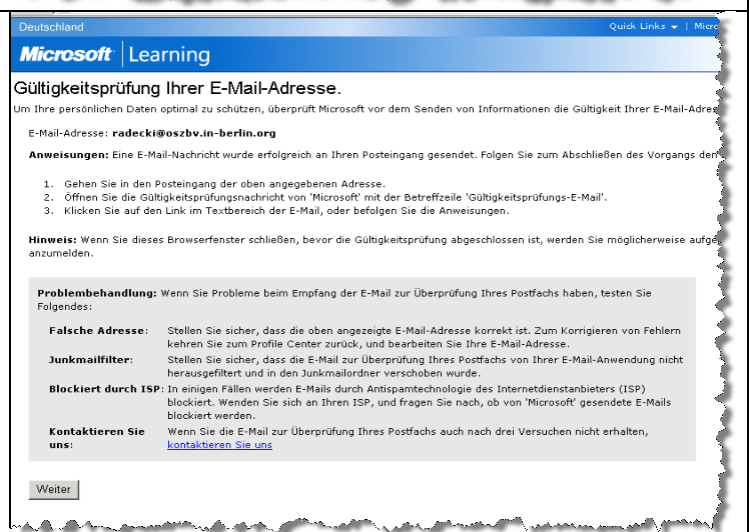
Deutschland

Quick Links ▾ | Micr

Microsoft | Learning

Gültigkeitsprüfung Ihrer E-Mail-Adresse.

Um Ihre persönlichen Daten optimal zu schützen, überprüft Microsoft vor dem Senden von Informationen die Gültigkeit Ihrer E-Mail-Adres

E-Mail-Adresse: radecki@oszbv.in-berlin.org

Anweisungen: Eine E-Mail-Nachricht wurde erfolgreich an Ihren Posteingang gesendet. Folgen Sie zum Abschließen des Vorgangs den

1. Gehen Sie in den Posteingang der oben angegebenen Adresse.
2. Öffnen Sie die Gültigkeitsprüfungsnachricht von 'Microsoft' mit der Betreffzeile 'Gültigkeitsprüfungs-E-Mail'.
3. Klicken Sie auf den Link im Textbereich der E-Mail, oder befolgen Sie die Anweisungen.

Hinweis: Wenn Sie dieses Browserfenster schließen, bevor die Gültigkeitsprüfung abgeschlossen ist, werden Sie möglicherweise aufge anzumelden.

Problembehandlung: Wenn Sie Probleme beim Empfang der E-Mail zur Überprüfung Ihres Postfachs haben, testen Sie Folgendes:

| Falsche Adresse: | Stellen Sie sicher, dass die oben angezeigte E-Mail-Adresse korrekt ist. Zum Korrigieren von Fehlern kehren Sie zum Profile Center zurück, und bearbeiten Sie Ihre E-Mail-Adresse. |
|---|---|
| Junkmailfilter: | Stellen Sie sicher, dass die E-Mail zur Überprüfung Ihres Postfachs von Ihrer E-Mail-Anwendung nicht herausgefiltert und in den Junkmailordner verschoben wurde. |
| Blockiert durch ISP: | In einigen Fällen werden E-Mails durch Antispamtechnologie des Internetdienstanbieters (ISP) blockiert. Wenden Sie sich an Ihren ISP, und fragen Sie nach, ob von 'Microsoft' gesendete E-Mails blockiert werden. |
| Kontaktieren Sie uns: | Wenn Sie die E-Mail zur Überprüfung Ihres Postfachs auch nach drei Versuchen nicht erhalten, kontaktieren Sie uns |

Weiter